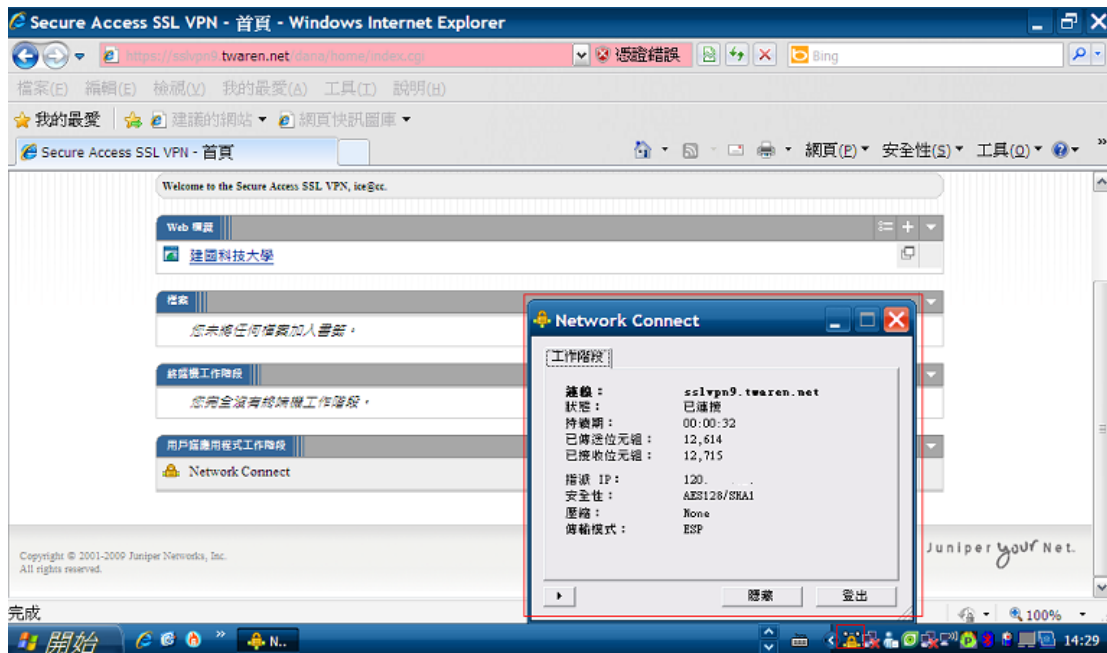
Secure Access SSL VPN - 首頁 - Windows Internet Explorer

https://sslvpn9.twaren.net/dana/home/index.cgi

憑證錯誤

Bing

檔案(F) 編輯(E) 檢視(V) 我的最愛(A) 工具(T) 說明(H)

我的最愛 建議的網站 網頁快訊圖庫

Secure Access SSL VPN - 首頁

網頁(P) 安全性(S) 工具(O)

Welcome to the Secure Access SSL VPN, ice@cc.

Web 書簽

建國科技大學

檔案

您未將任何檔案加入書籤。

終端機工作階段

您完全沒有終端機工作階段。

用戶端應用程式工作階段

Network Connect

Copyright © 2001-2009 Juniper Networks, Inc.
All rights reserved.

Juniper your Net.

Network Connect

工作階段

| 連線： | sslvpn9.twaren.net |
|---|---|
| 狀態： | 已連接 |
| 持續期： | 00:00:32 |
| 已傳送位元組： | 12,614 |
| 已接收位元組： | 12,715 |
| 指派 IP： | 120. |
| 安全性： | AES128/SHA1 |
| 壓縮： | None |
| 傳輸模式： | ESP |

隱藏 登出

完成

100%

開始

N...

14:29